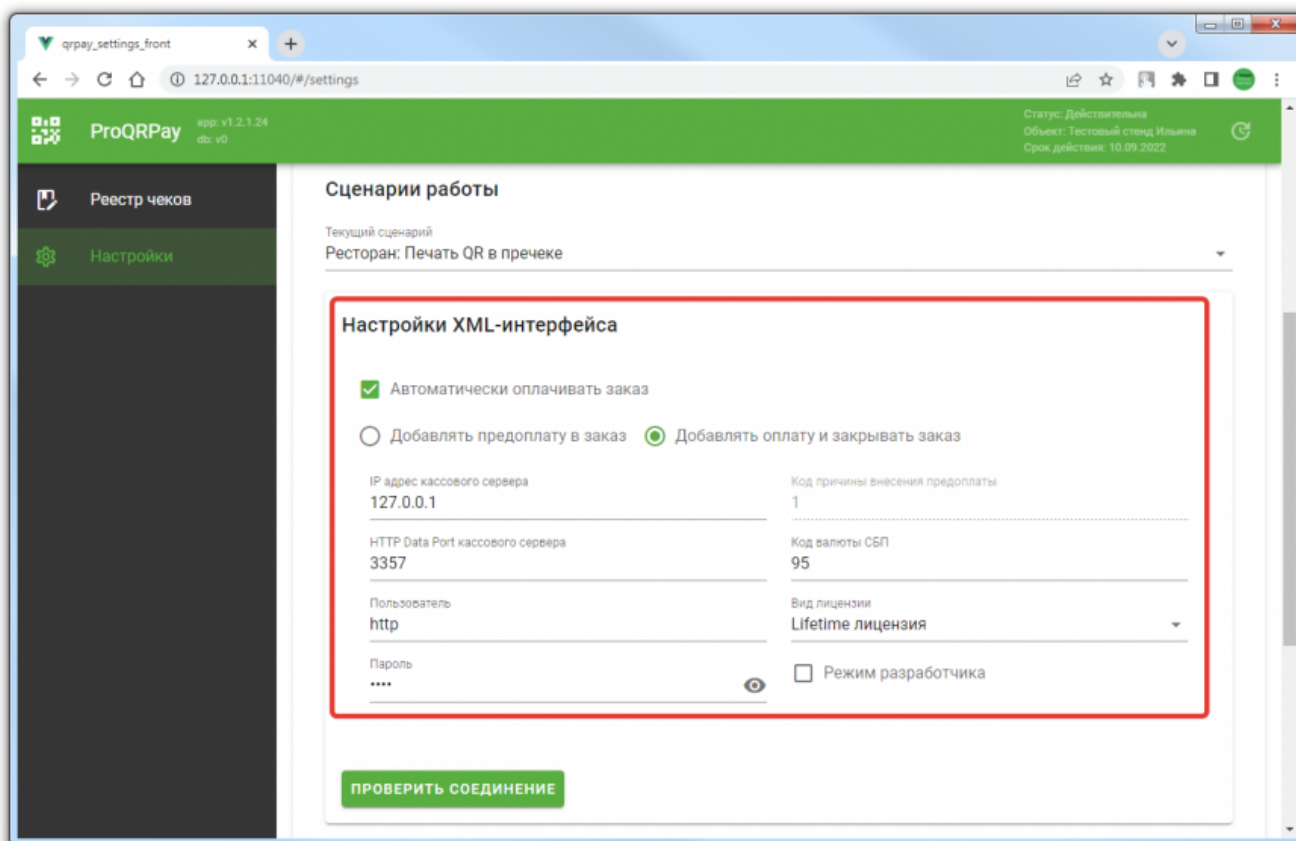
qrpay_settings_front ×

127.0.0.1:11040/#/settings

ProQRPay app: v1.2.1.24 db: v0

Статус: Действительна
Объект: Тестовый стенд Ильина
Срок действия: 10.09.2022

Реестр чеков

Настройки

Сценарии работы

Текущий сценарий
Ресторан: Печать QR в пречеке

Настройки XML-интерфейса

Автоматически оплачивать заказ

Добавлять предоплату в заказ Добавлять оплату и закрывать заказ

IP адрес кассового сервера
127.0.0.1

Код причины внесения предоплаты
1

HTTP Data Port кассового сервера
3357

Код валюты СБП
95

Пользователь
http

Вид лицензии
Lifetime лицензия

Пароль
••••

Режим разработчика

ПРОВЕРИТЬ СОЕДИНЕНИЕ